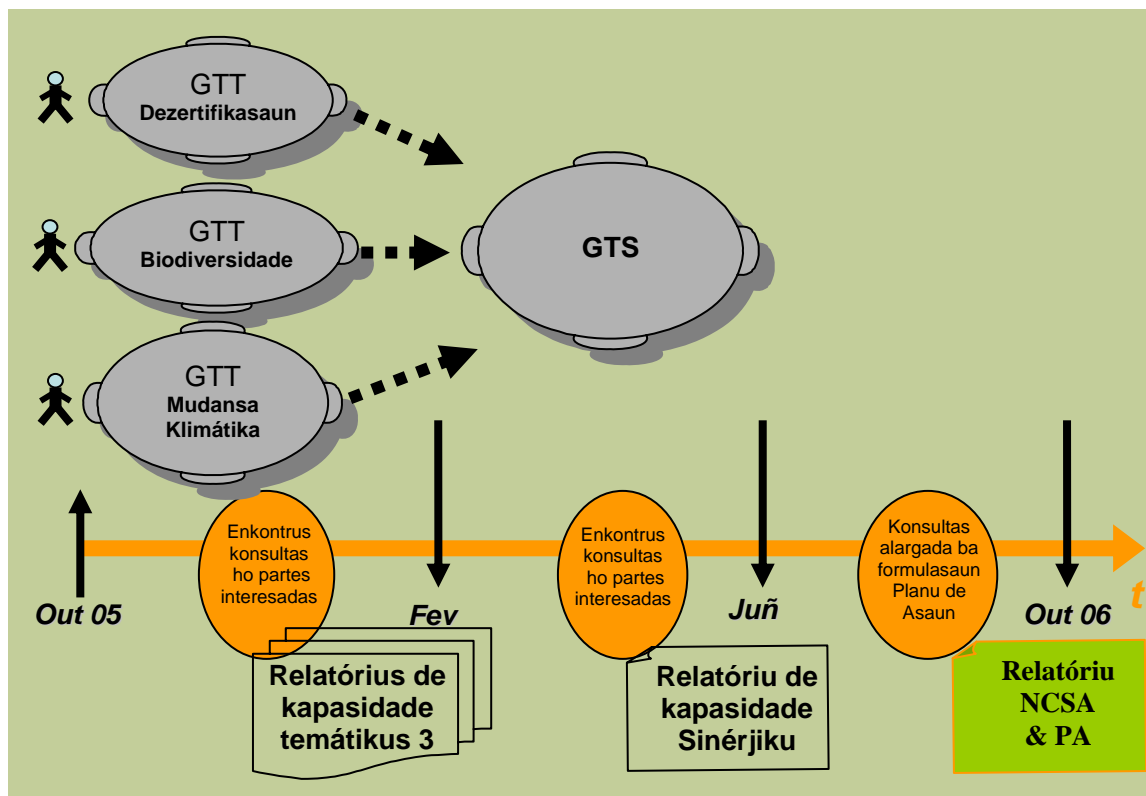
GTT
Dezertifikasaun

GTT
Biodiversidade

GTT
Mudansa Klimátika

GTS

Out 05

Enkontrus konsultas ho partes interesadas

Fev

Enkontrus konsultas ho partes interesadas

Juñ

Konsultas alargada ba formulasaun Planu de Asaun

Out 06

t

Relatórius de kapasidade temátikus 3

Relatóriu de kapasidade Sinérjiku

Relatóriu NCSA & PA